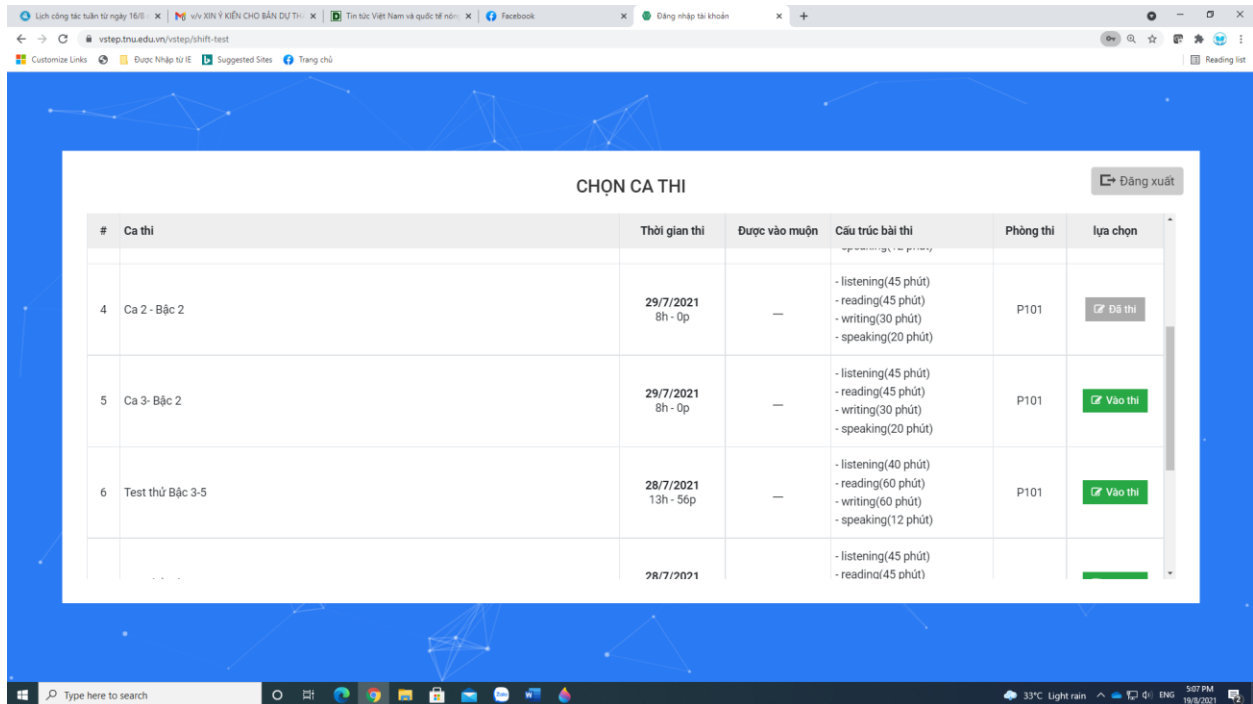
Lịch công tác tuần từ ngày 16/8 | v/v XIN Ý KIẾN CHO BẢN DỰ TH | Tin tức Việt Nam và quốc tế nón | Facebook | Đăng nhập tài khoản

vstep.tnu.edu.vn/vstep/shift-test

Customize Links | Được Nhập từ IE | Suggested Sites | Trang chủ | Reading list

CHỌN CA THI

Đăng xuất

| # | Ca thi | Thời gian thi | Được vào muộn | Cấu trúc bài thi | Phòng thi | lựa chọn |
|---|---|---|---|---|---|---|
| 4 | Ca 2 - Bậc 2 | 29/7/2021 8h - 0p | — | - listening(45 phút) - reading(45 phút) - writing(30 phút) - speaking(20 phút) | P101 | Đã thi |
| 5 | Ca 3- Bậc 2 | 29/7/2021 8h - 0p | — | - listening(45 phút) - reading(45 phút) - writing(30 phút) - speaking(20 phút) | P101 | Vào thi |
| 6 | Test thử Bậc 3-5 | 28/7/2021 13h - 56p | — | - listening(40 phút) - reading(60 phút) - writing(60 phút) - speaking(12 phút) | P101 | Vào thi |
| | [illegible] | 28/7/2021 | | - listening(45 phút) - reading(45 phút) | | |

Type here to search

33°C Light rain ENG 5:07 PM 19/8/2021